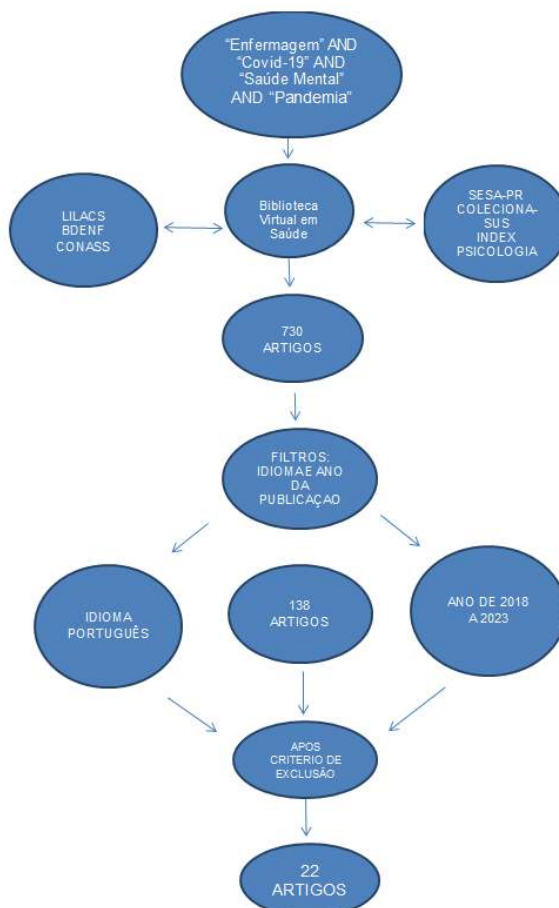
"Enfermagem" AND "Covid-19" AND "Saúde Mental" AND "Pandemia"

LILACS BDENF CONASS

Biblioteca Virtual em Saúde

SESA-PR COLECIONA-SUS INDEX PSICOLOGIA

730 ARTIGOS

FILTROS: IDIOMAE ANO DA PUBLICAÇAO

IDIOMA PORTUGUÊS

138 ARTIGOS

ANO DE 2018 A 2023

APOS CRITERIO DE EXCLUSÃO

22 ARTIGOS